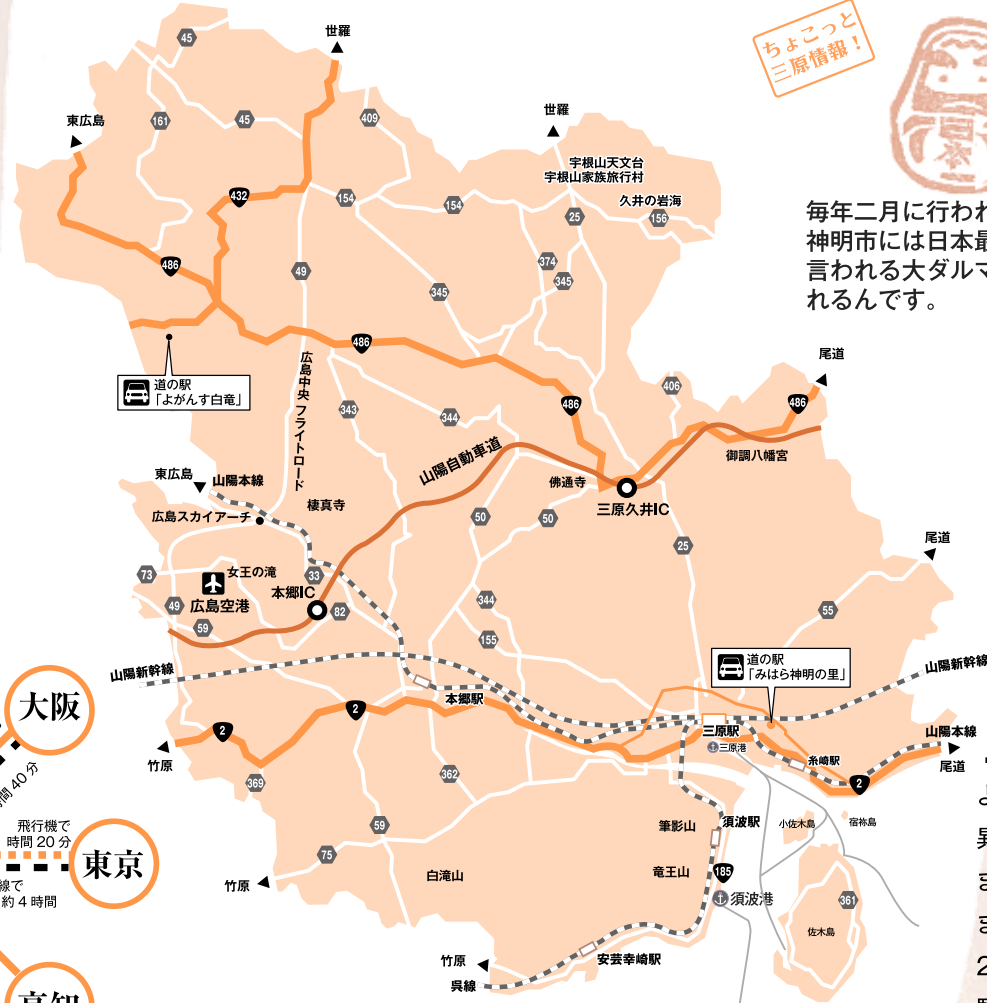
ちょこっと三原情報!

毎年二月に行われ
神明市には日本最
言われる大ダルマ
れるんです。

世羅
45
東広島
161
45
409
432
154
154
世羅
宇根山天文台
宇根山家族旅行村
久井の岩海
156
25
486
49
374
345
345
道の駅「よがんす白竜」
広島中央フライトロード
486
406
尾道
486
343
344
486
山陽自動車道
御調八幡宮
東広島
山陽本線
棲真寺
佛通寺
三原久井IC
広島スカイアーチ
50
50
25
尾道
女王の滝
33
73
広島空港
本郷IC
82
344
55
49
59
155
山陽新幹線
道の駅「みはら神明の里」
山陽新幹線
大阪
本郷駅
三原駅
三原港
山陽本線
2
2
竹原
糸崎駅
2
尾道
369
362
時間 40 分
飛行機で
時間 20 分
59
須波駅
小佐木島
宿祢島
筆影山
東京
75
竜王山
185
線で
約 4 時間
竹原
白滝山
須波港
361
佐木島
竹原
呉線
安芸幸崎駅